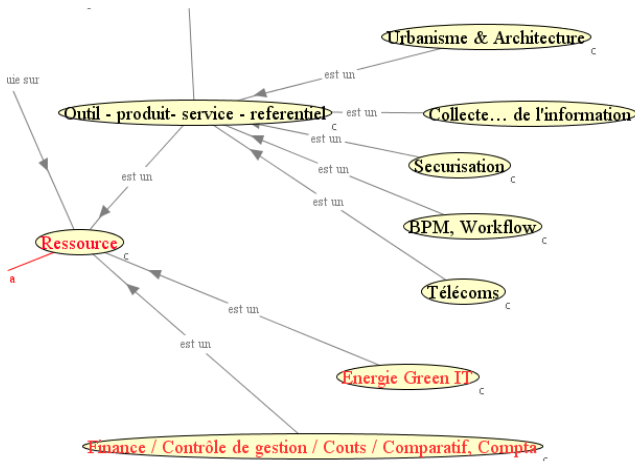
Urbanisme & Architecture
c
est un
uie sur
Outil - produit- service - referentiel
est un
Collecte… de l'information
c
est un
Securisation
c
est un
est un
est un
BPM, Workflow
c
Ressource
c
a
Télécoms
c
est un
est un
Energie Green IT
c
Finance / Contrôle de gestion / Couts / Comparatif, Compta
c